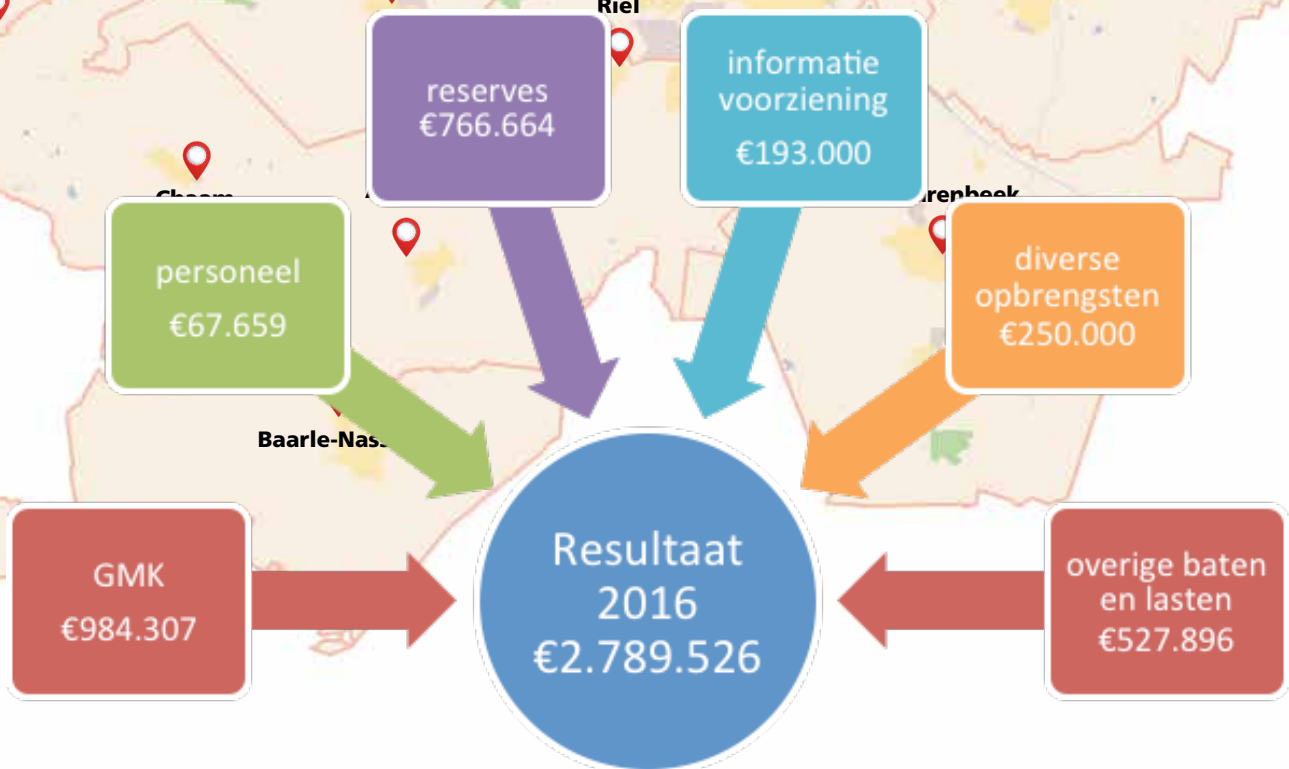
Riel

reserves
€766.664

informatie voorziening
€193.000

Chaam

renbeek

personeel
€67.659

diverse opbrengsten
€250.000

Baarle-Nass

GMK
€984.307

Resultaat
2016
€2.789.526

overige baten en lasten
€527.896